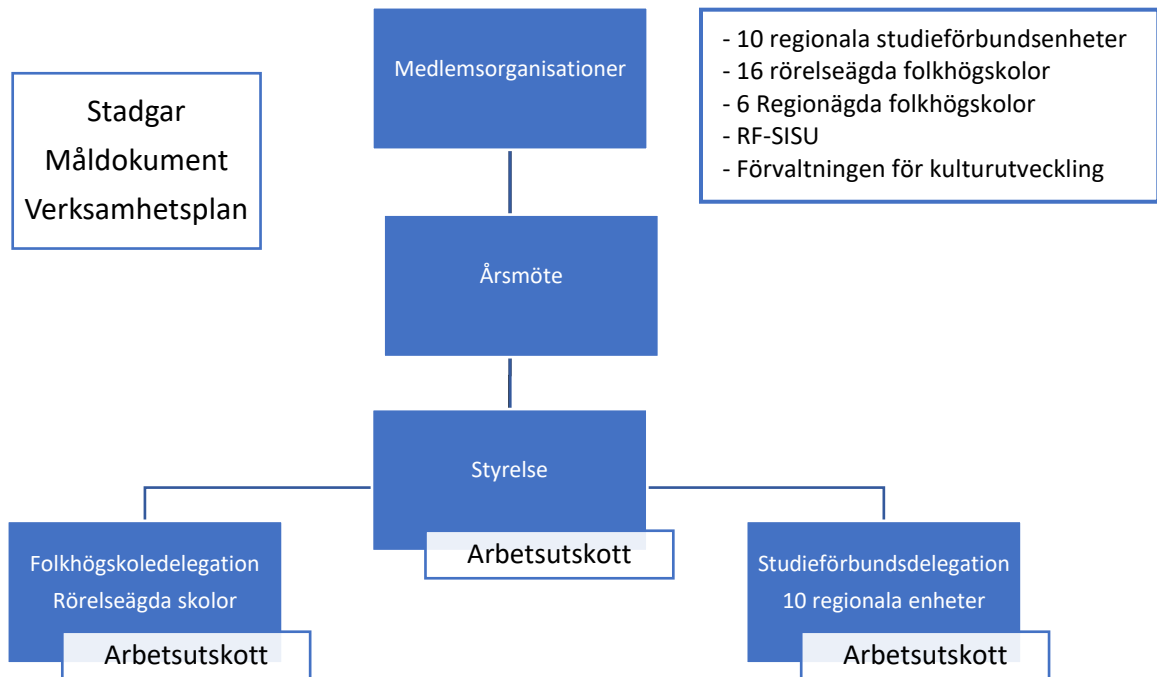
Stadgar
Måldokument
Verksamhetsplan

Medlemsorganisationer

- 10 regionala studieförbundsenheter
- 16 rörelseägda folkhögskolor
- 6 Regionägda folkhögskolor
- RF-SISU
- Förvaltningen för kulturutveckling

Årsmöte

Styrelse

Arbetsutskott

Folkhögskoledelegation
Rörelseägda skolor

Arbetsutskott

Studieförbundsdelegation
10 regionala enheter

Arbetsutskott